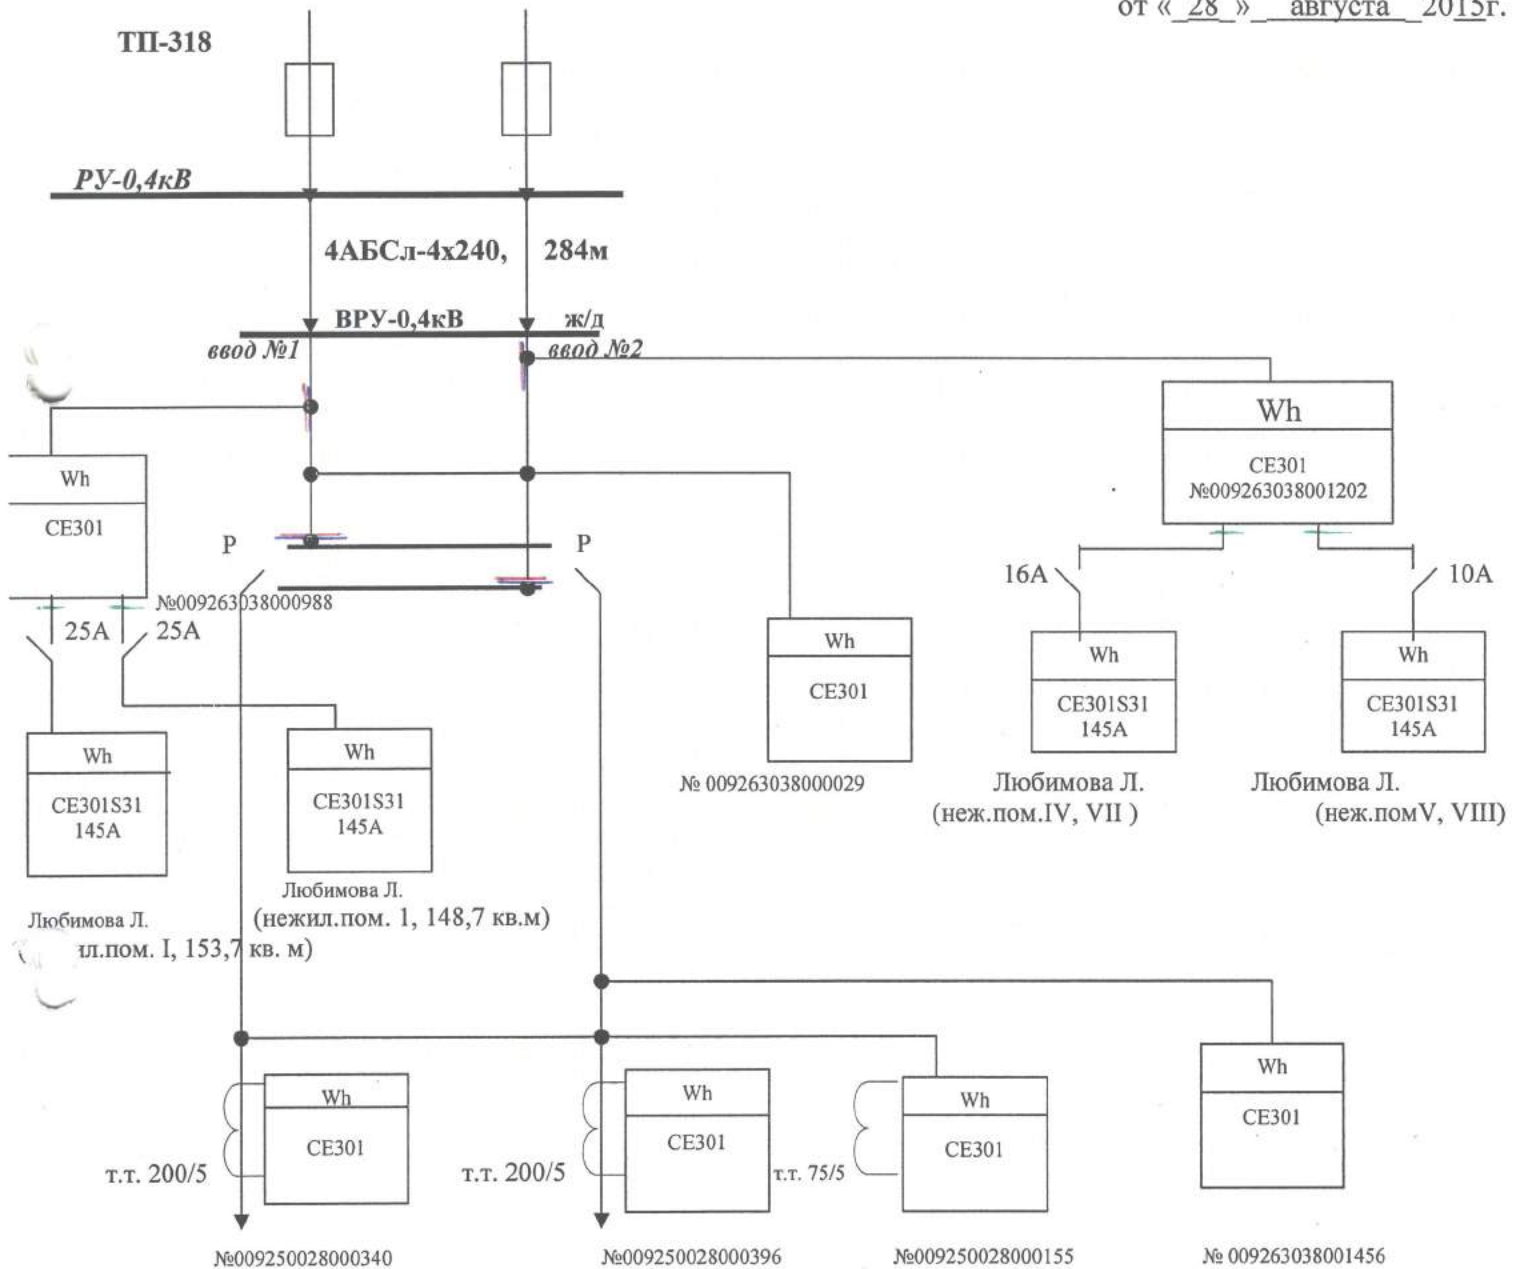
от « 28 » августа 2015г.

ТП-318

РУ-0,4кВ

4АБСл-4х240, 284м

ВРУ-0,4кВ ж/д

ввод №1

ввод №2

Wh
CE301
№009263038001202

Wh
CE301

P

P

№009263038000988

16A

10A

25A 25A

Wh
CE301

Wh
CE301S31
145A

Wh
CE301S31
145A

Wh
CE301S31
145A

Wh
CE301S31
145A

№ 009263038000029

Любимова Л.
(неж.пом.IV, VII )

Любимова Л.
(неж.помV, VIII)

Любимова Л.
(нежил.пом. 1, 148,7 кв.м)

Любимова Л.
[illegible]ил.пом. I, 153,7 кв. м)

Wh
CE301

Wh
CE301

Wh
CE301

Wh
CE301

т.т. 200/5

т.т. 200/5

т.т. 75/5

№009250028000340

№009250028000396

№009250028000155

№ 009263038001456